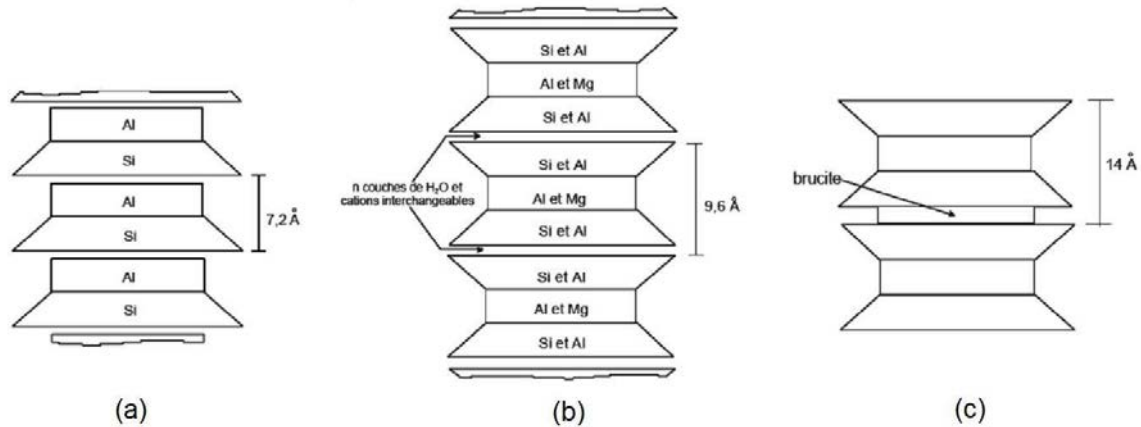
Al

Si

Al

Si

7,2 Å

Al

Si

(a)

Si et Al

Al et Mg

Si et Al

n couches de $H_2O$ et cations interchangeables

Si et Al

Al et Mg

Si et Al

9,6 Å

Si et Al

Al et Mg

Si et Al

(b)

14 Å

brucite

(c)